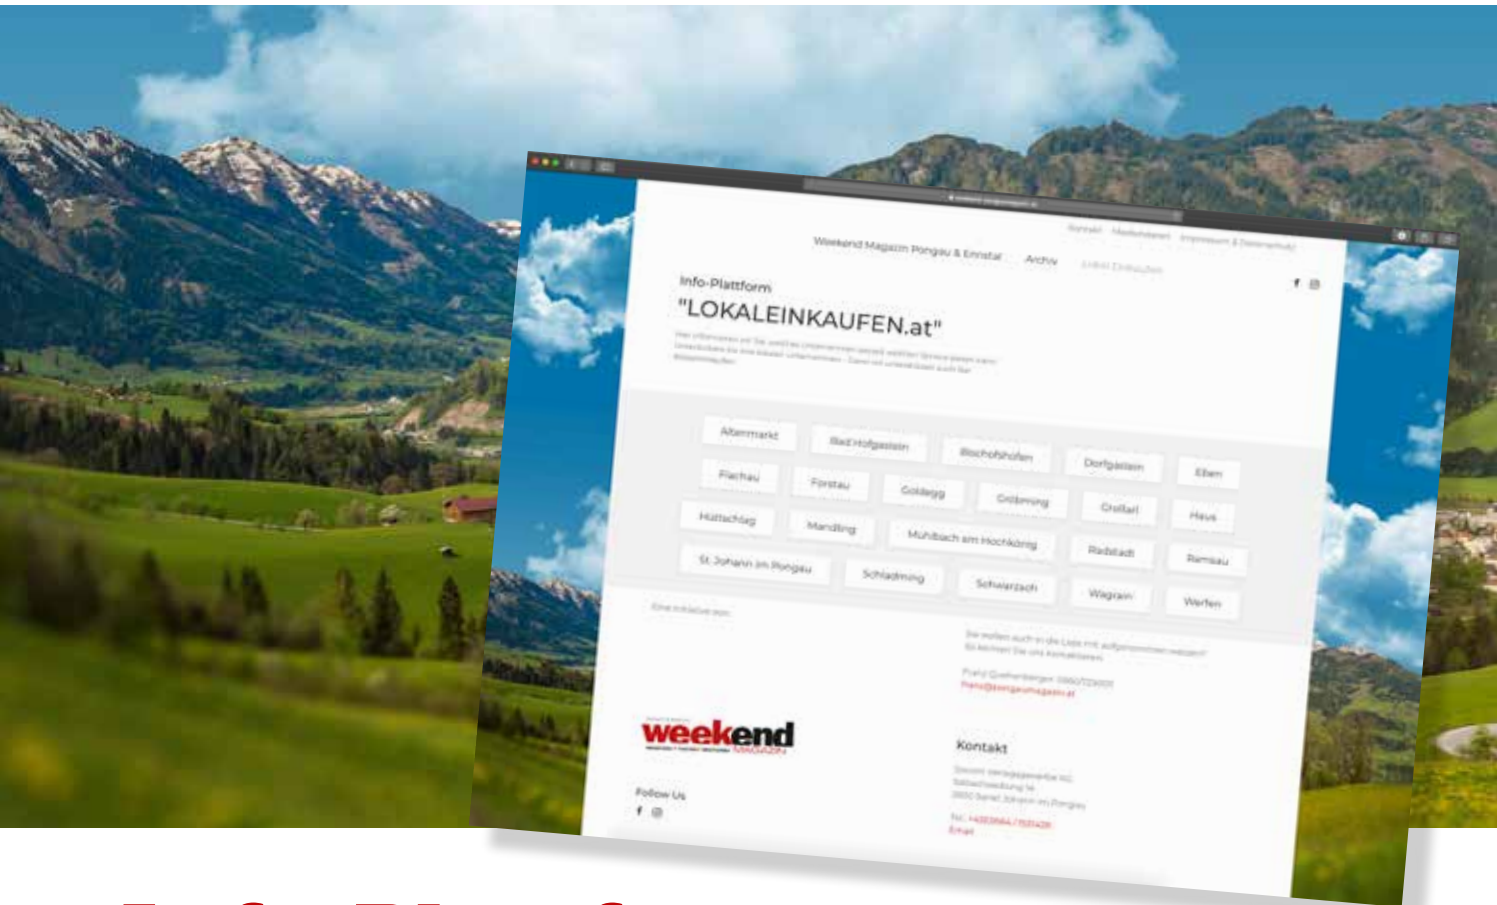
Weekend Magazin Pongau & Ennstal Archiv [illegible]

Info-Plattform
"LOKALEINKAUFEN.at"

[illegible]

Altenmarkt
Bad Hofgastein
Bischofshofen
Dorfgastein
Eben
Flachau
Forstau
Goldegg
Gröbming
Großarl
Haus
Hüttschlag
Mandling
Mühlbach am Hochkönig
Radstadt
Ramsau
St. Johann im Pongau
Schladming
Schwarzach
Wagrain
Werfen

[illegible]

weekend MAGAZIN

Follow Us

Kontakt

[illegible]